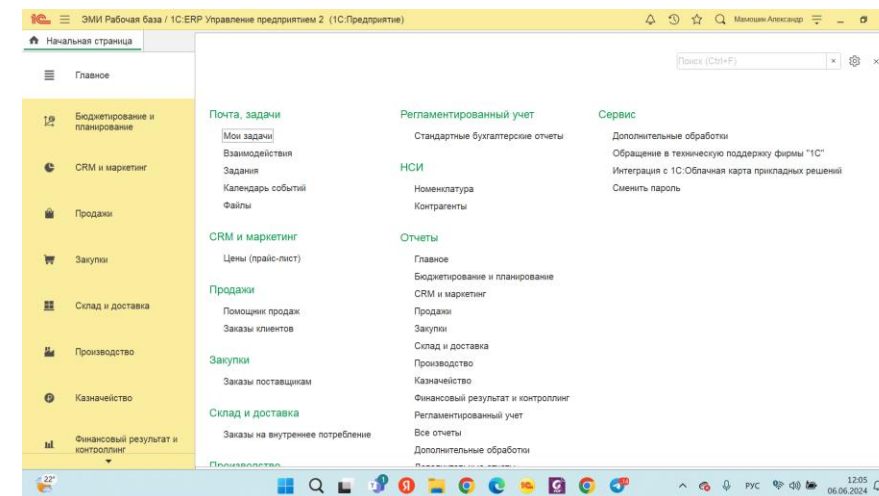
1С ≡ ЭМИ Рабочая база / 1С:ERP Управление предприятием 2 (1С:Предприятие)

Мамошин Александр

Начальная страница

Поиск (Ctrl+F)

Главное

Бюджетирование и планирование

CRM и маркетинг

Продажи

Закупки

Склад и доставка

Производство

Казначейство

Финансовый результат и контроллинг

Почта, задачи

Мои задачи

Взаимодействия

Задания

Календарь событий

Файлы

CRM и маркетинг

Цены (прайс-лист)

Продажи

Помощник продаж

Заказы клиентов

Закупки

Заказы поставщикам

Склад и доставка

Заказы на внутреннее потребление

Производство

Регламентированный учет

Стандартные бухгалтерские отчеты

НСИ

Номенклатура

Контрагенты

Отчеты

Главное

Бюджетирование и планирование

CRM и маркетинг

Продажи

Закупки

Склад и доставка

Производство

Казначейство

Финансовый результат и контроллинг

Регламентированный учет

Все отчеты

Дополнительные обработки

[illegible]

Сервис

Дополнительные обработки

Обращение в техническую поддержку фирмы "1С"

Интеграция с 1С:Облачная карта прикладных решений

Сменить пароль

22°

РУС

12:05
06.06.2024